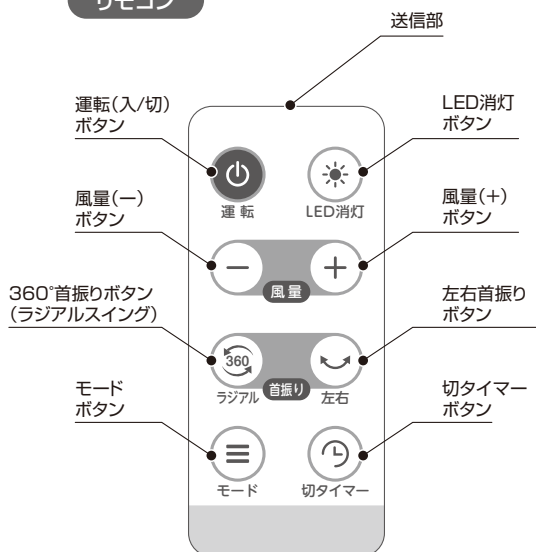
リモコン

送信部

運転(入/切)
ボタン

LED消灯
ボタン

運 転

LED消灯

風量(ー)
ボタン

風量(+)
ボタン

風 量

360°首振りボタン
(ラジアルスイング)

左右首振り
ボタン

360

ラジアル

首振り

左右

モード
ボタン

切タイマー
ボタン

モード

切タイマー